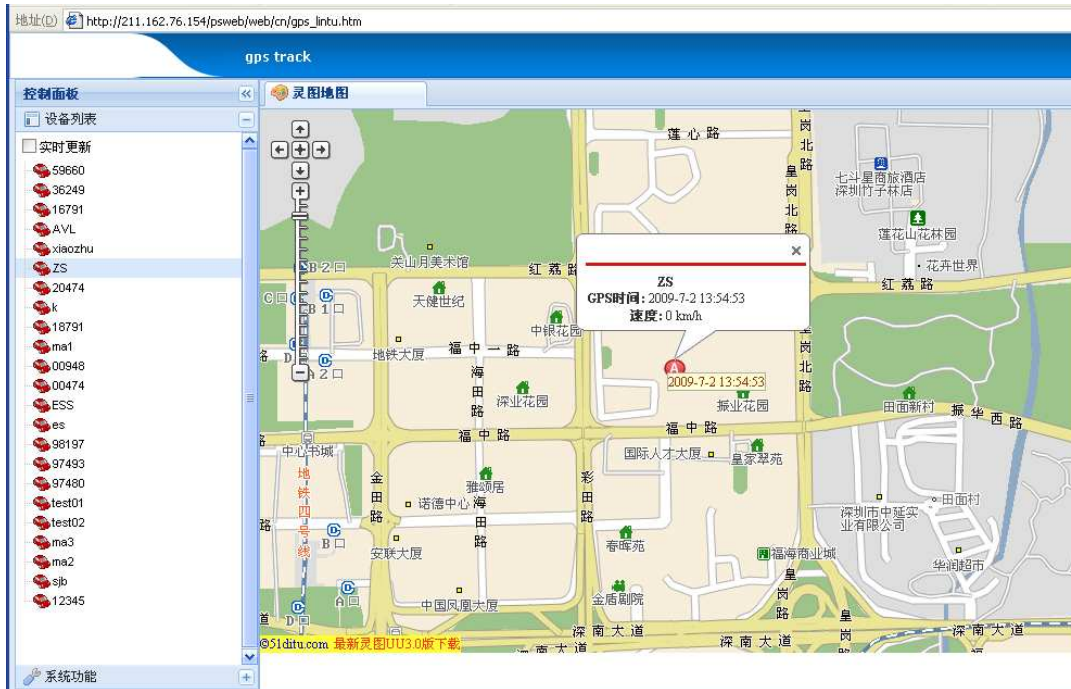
地址(D) http://211.162.76.154/psweb/web/cn/gps_lintu.htm

gps track

控制面板

设备列表

实时更新
59660
36249
16791
AVL
xiaozhu
ZS
20474
k
18791
ma1
00948
00474
ESS
es
98197
97493
97480
test01
test02
ma3
ma2
sjb
12345

系统功能

灵图地图

ZS
GPS时间：2009-7-2 13:54:53
速度：0 km/h

2009-7-2 13:54:53

莲心路
皇岗北路
七斗星商旅酒店深圳竹子林店
莲花山花材园
花卉世界
红荔路
关山月美术馆
红荔路
天健世纪
中银花园
地铁大厦
福中一路
海田路
深业花园
振业花园
田面新村
振华西路
福中路
福中路
中心书城
国际人才大厦
皇家翠苑
地铁四号线
金田路
雅颂居
诺德中心
海田路
彩田路
深圳市中延实业有限公司
田面村
安联大厦
春晖苑
福海商业城
华润超市
中国凤凰大厦
金盾剧院
皇岗路
深南大道
深南大道
深南大道
B 2口
C口
B 1口
D口
A 2口
B口
A口

©51ditu.com 最新灵图UU3.0版下载